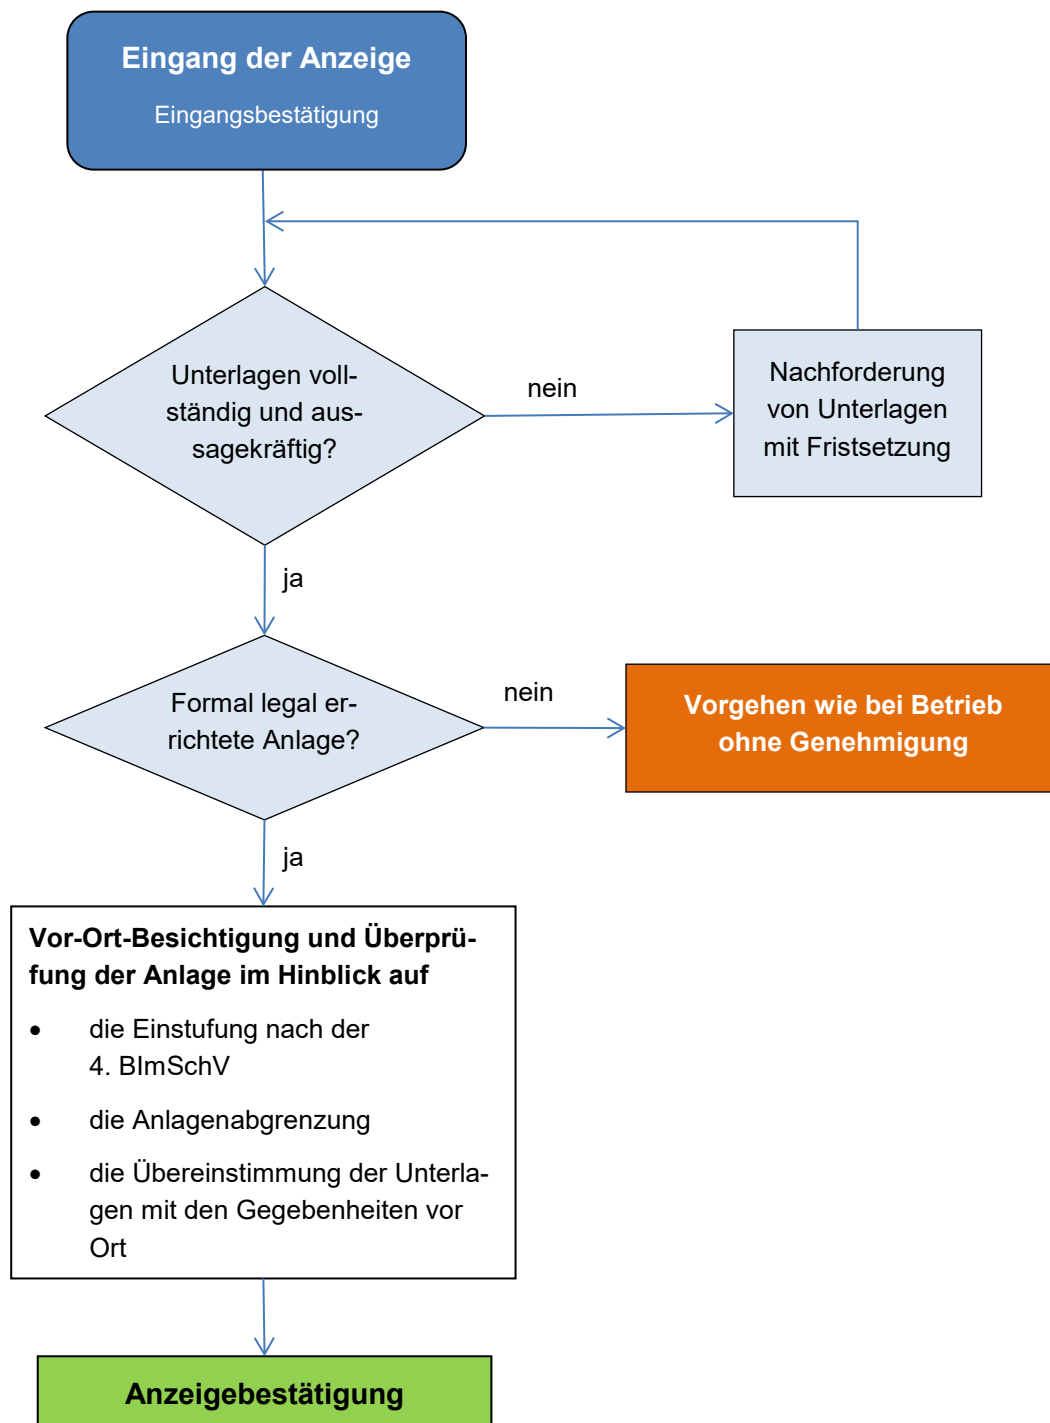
Eingang der Anzeige

Eingangsbestätigung

Unterlagen vollständig und aussagekräftig?

nein

Nachforderung von Unterlagen mit Fristsetzung

ja

Formal legal errichtete Anlage?

nein

Vorgehen wie bei Betrieb ohne Genehmigung

ja

Vor-Ort-Besichtigung und Überprüfung der Anlage im Hinblick auf

- die Einstufung nach der 4. BImSchV
- die Anlagenabgrenzung
- die Übereinstimmung der Unterlagen mit den Gegebenheiten vor Ort

Anzeigebestätigung